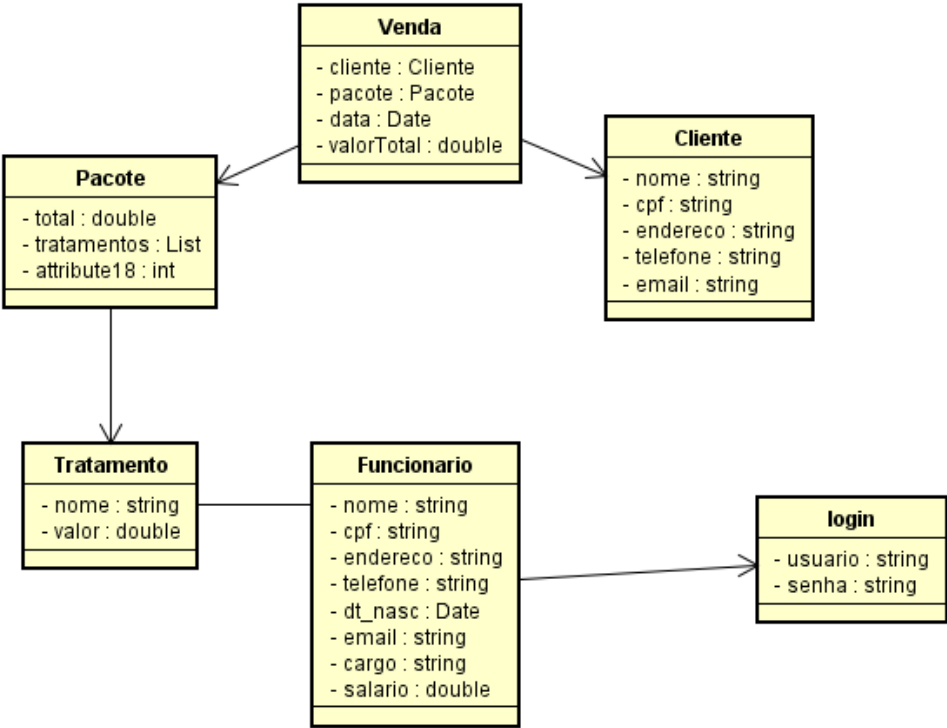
Venda
- cliente : Cliente
- pacote : Pacote
- data : Date
- valorTotal : double

Pacote
- total : double
- tratamentos : List
- attribute18 : int

Cliente
- nome : string
- cpf : string
- endereco : string
- telefone : string
- email : string

Tratamento
- nome : string
- valor : double

Funcionario
- nome : string
- cpf : string
- endereco : string
- telefone : string
- dt_nasc : Date
- email : string
- cargo : string
- salario : double

login
- usuario : string
- senha : string